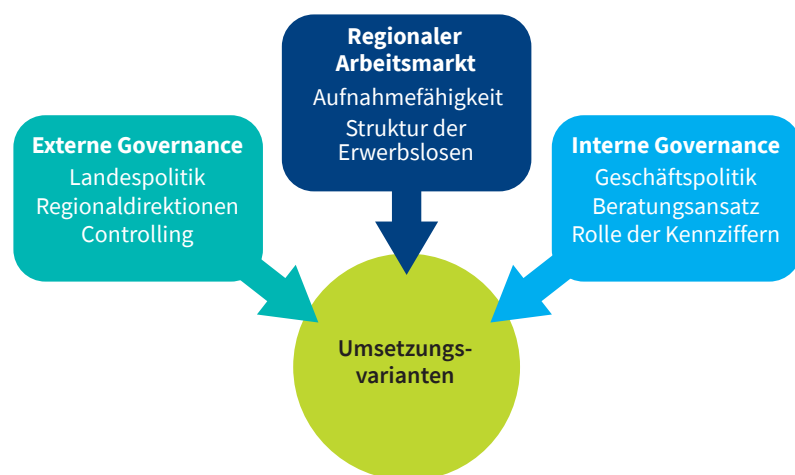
Regionaler Arbeitsmarkt
Aufnahmefähigkeit
Struktur der Erwerbslosen

Externe Governance
Landespolitik
Regionaldirektionen
Controlling

Interne Governance
Geschäftspolitik
Beratungsansatz
Rolle der Kennziffern

Umsetzungsvarianten